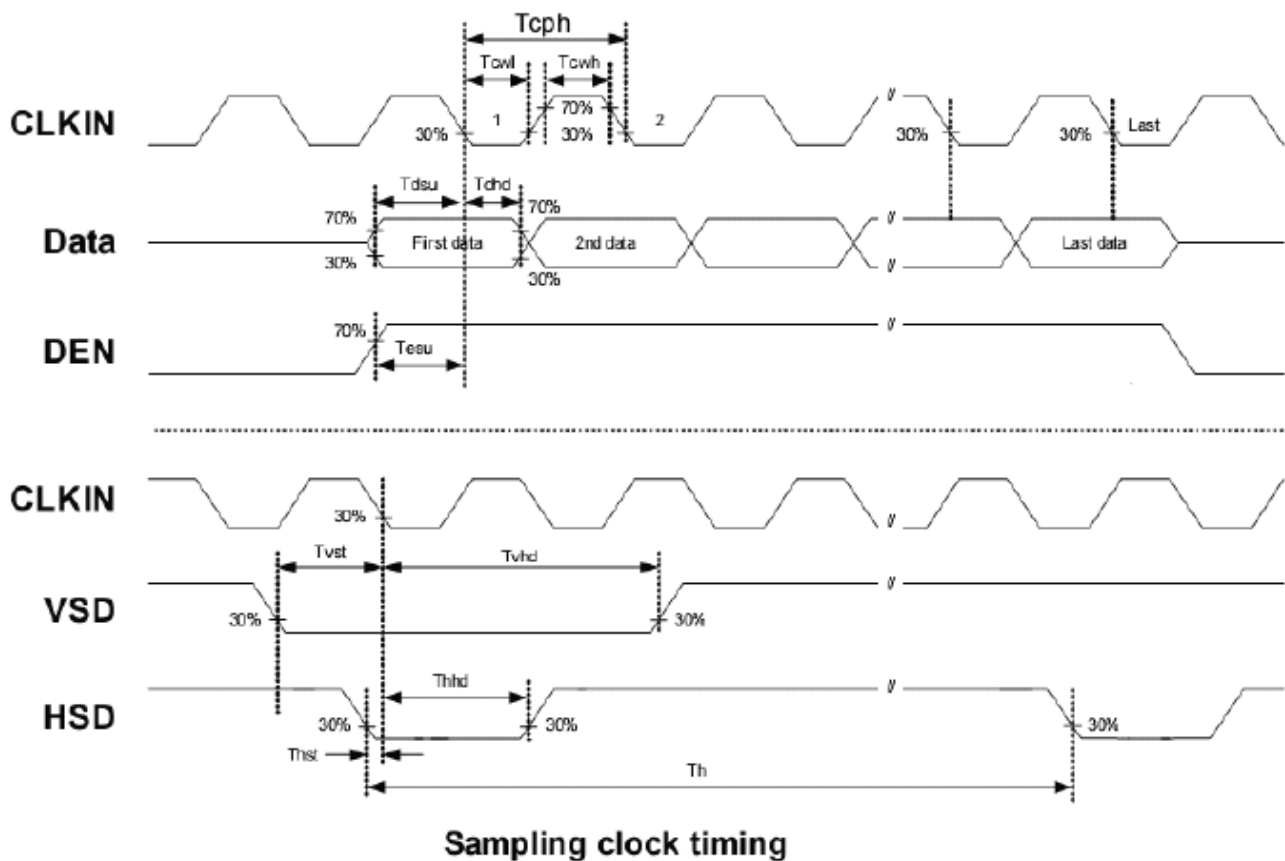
Tcph
Tcwl
Tcwh
CLKIN
70%
30%
1
30%
2
30%
30%
Last
Tdsu
Tdhd
70%
70%
Data
First data
2nd data
Last data
30%
30%
70%
DEN
Tesu

CLKIN
30%
Tvst
Tvhd
VSD
30%
30%
Thhd
HSD
30%
30%
30%
Thst
Th

Sampling clock timing